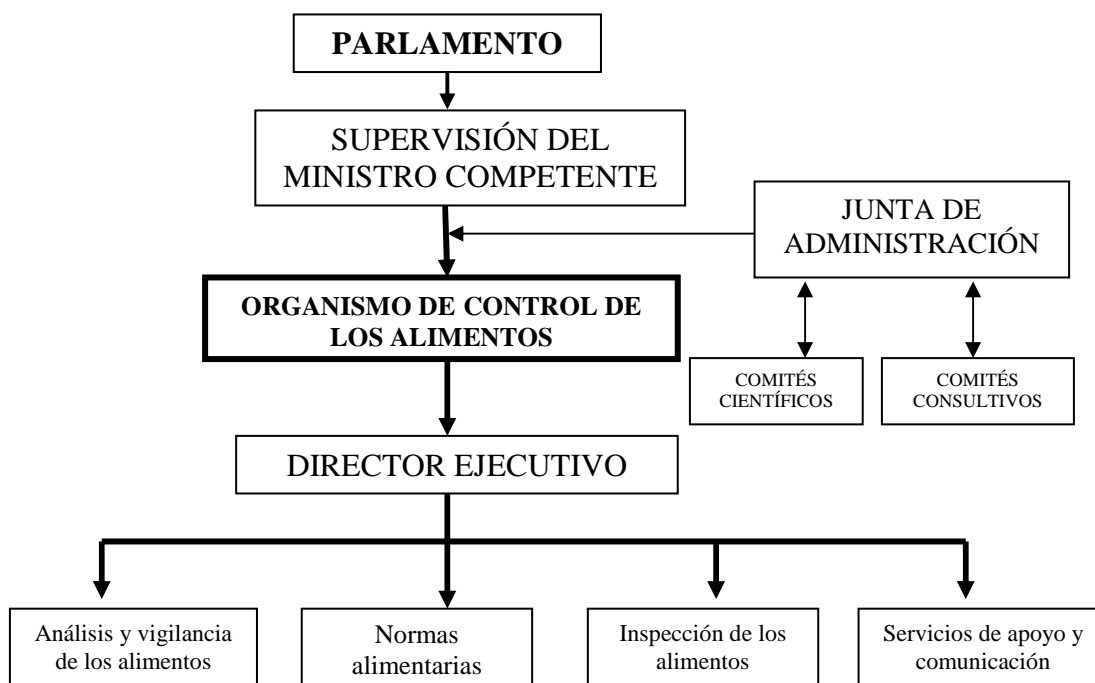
PARLAMENTO

SUPERVISIÓN DEL MINISTRO COMPETENTE

JUNTA DE ADMINISTRACIÓN

ORGANISMO DE CONTROL DE LOS ALIMENTOS

COMITÉS CIENTÍFICOS

COMITÉS CONSULTIVOS

DIRECTOR EJECUTIVO

Análisis y vigilancia de los alimentos

Normas alimentarias

Inspección de los alimentos

Servicios de apoyo y comunicación